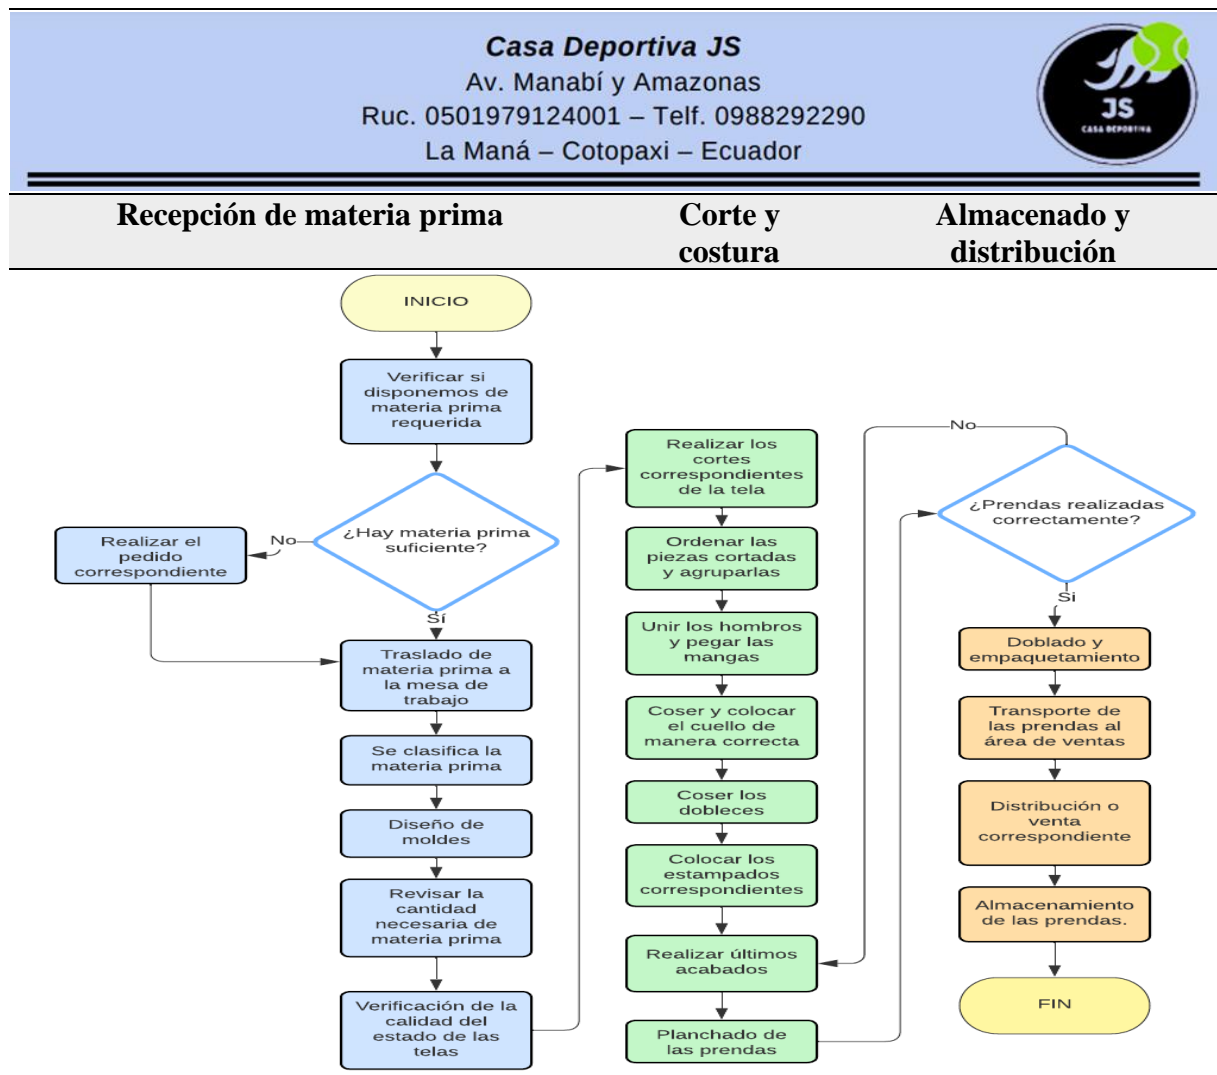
Casa Deportiva JS
Av. Manabí y Amazonas
Ruc. 0501979124001 – Telf. 0988292290
La Maná – Cotopaxi – Ecuador

JS
CASA DEPORTIVA

| Recepción de materia prima | Corte y costura | Almacenado y distribución |
|---|---|---|

INICIO

Verificar si disponemos de materia prima requerida

¿Hay materia prima suficiente?

No

Realizar el pedido correspondiente

Sí

Traslado de materia prima a la mesa de trabajo

Se clasifica la materia prima

Diseño de moldes

Revisar la cantidad necesaria de materia prima

Verificación de la calidad del estado de las telas

Realizar los cortes correspondientes de la tela

Ordenar las piezas cortadas y agruparlas

Unir los hombros y pegar las mangas

Coser y colocar el cuello de manera correcta

Coser los dobleces

Colocar los estampados correspondientes

Realizar últimos acabados

Planchado de las prendas

¿Prendas realizadas correctamente?

No

Sí

Doblado y empaquetamiento

Transporte de las prendas al área de ventas

Distribución o venta correspondiente

Almacenamiento de las prendas.

FIN